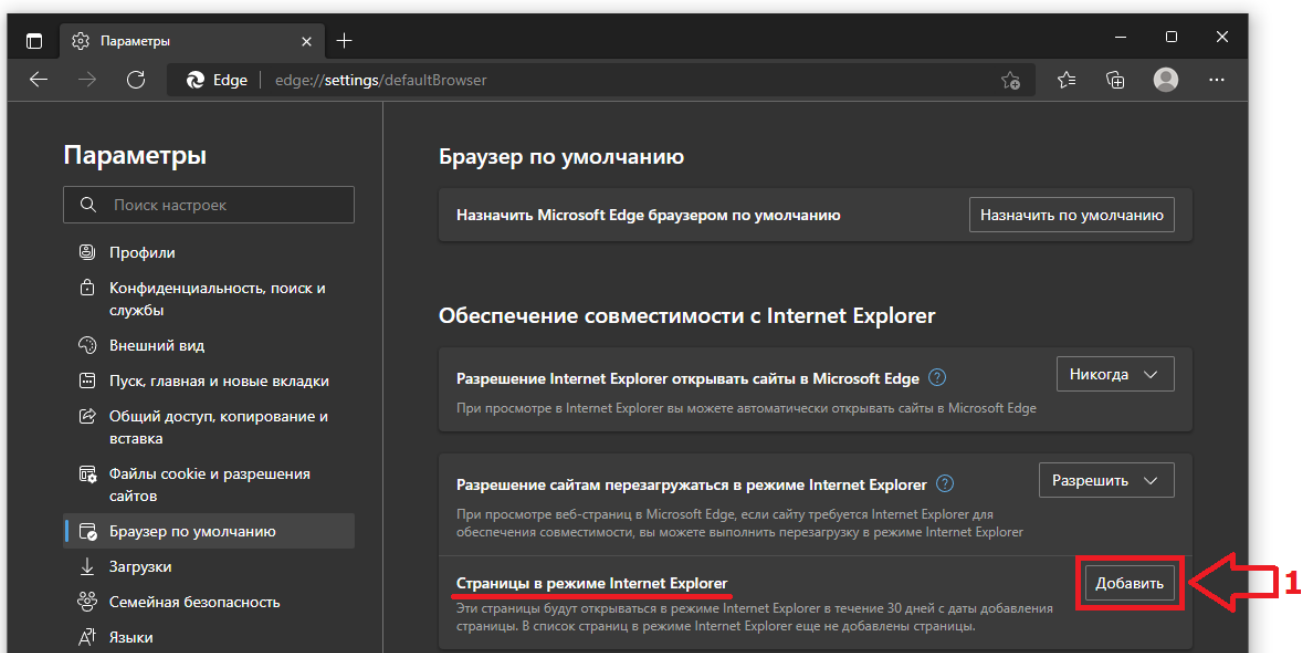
Параметры

Edge | edge://settings/defaultBrowser

Параметры

Поиск настроек

Профили

Конфиденциальность, поиск и службы

Внешний вид

Пуск, главная и новые вкладки

Общий доступ, копирование и вставка

Файлы cookie и разрешения сайтов

Браузер по умолчанию

Загрузки

Семейная безопасность

Языки

Браузер по умолчанию

Назначить Microsoft Edge браузером по умолчанию

Назначить по умолчанию

Обеспечение совместимости с Internet Explorer

Разрешение Internet Explorer открывать сайты в Microsoft Edge

Никогда

При просмотре в Internet Explorer вы можете автоматически открывать сайты в Microsoft Edge

Разрешение сайтам перезагружаться в режиме Internet Explorer

Разрешить

При просмотре веб-страниц в Microsoft Edge, если сайту требуется Internet Explorer для обеспечения совместимости, вы можете выполнить перезагрузку в режиме Internet Explorer

Страницы в режиме Internet Explorer

Добавить

1

Эти страницы будут открываться в режиме Internet Explorer в течение 30 дней с даты добавления страницы. В список страниц в режиме Internet Explorer еще не добавлены страницы.